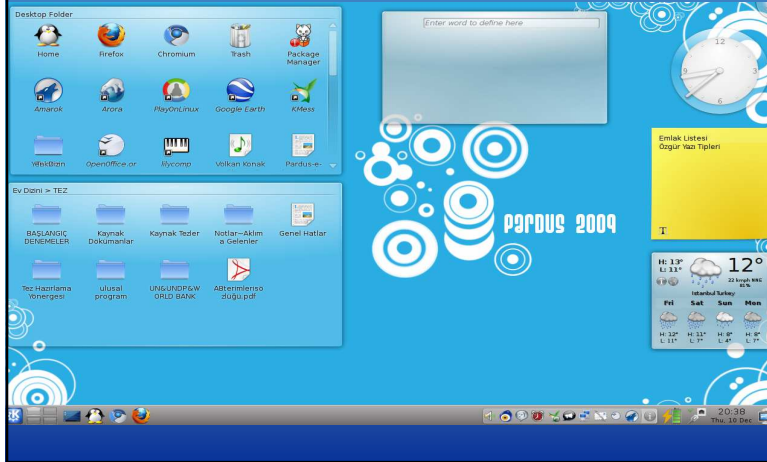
Desktop Folder

Home
Firefox
Chromium
Trash
Package Manager
Amarok
Arora
PlayOnLinux
Google Earth
KMess
WebBizim
OpenOffice.or
lilycomp
Volkan Konak
Pardus-e-

Ev Dizini > TEZ

BAŞLANGIÇ DENEMELER
Kaynak Dokümanlar
Kaynak Tezler
Notlar--Aklım a Gelenler
Genel Hatlar
Tez Hazırlama Yönergesi
ulusal program
UN&UNDP&W ORLD BANK
ABterimlerso zlüğü.pdf

Enter word to define here

12
3
6

PARDUS 2009

Emlak Listesi
Özgür Yazı Tipleri

T

H: 13°
L: 11°
12°
22 km/h NNE
81%
Istanbul Turkey
Fri
Sat
Sun
Mon
H: 12°
L: 11°
H: 11°
L: 7°
H: 8°
L: 4°
H: 8°
L: 7°

20:38
Thu, 10 Dec